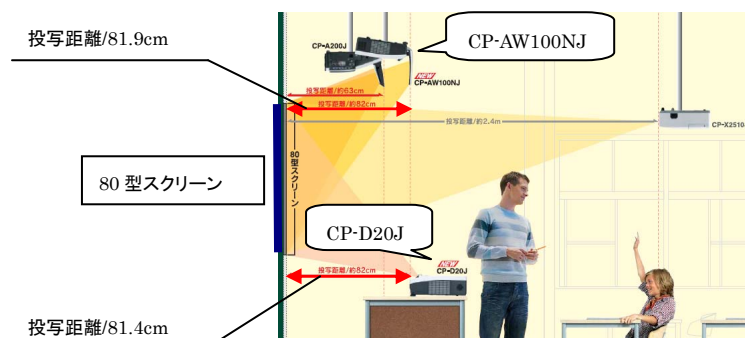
投写距離/81.9cm

CP-AW100NJ

CP-A200J

NEW CP-AW100NJ

投写距離/約63cm

投写距離/約82cm

投写距離/約2.4m

CP-X2510

80型スクリーン

80 型スクリーン

CP-D20J

NEW CP-D20J

投写距離/約82cm

投写距離/81.4cm